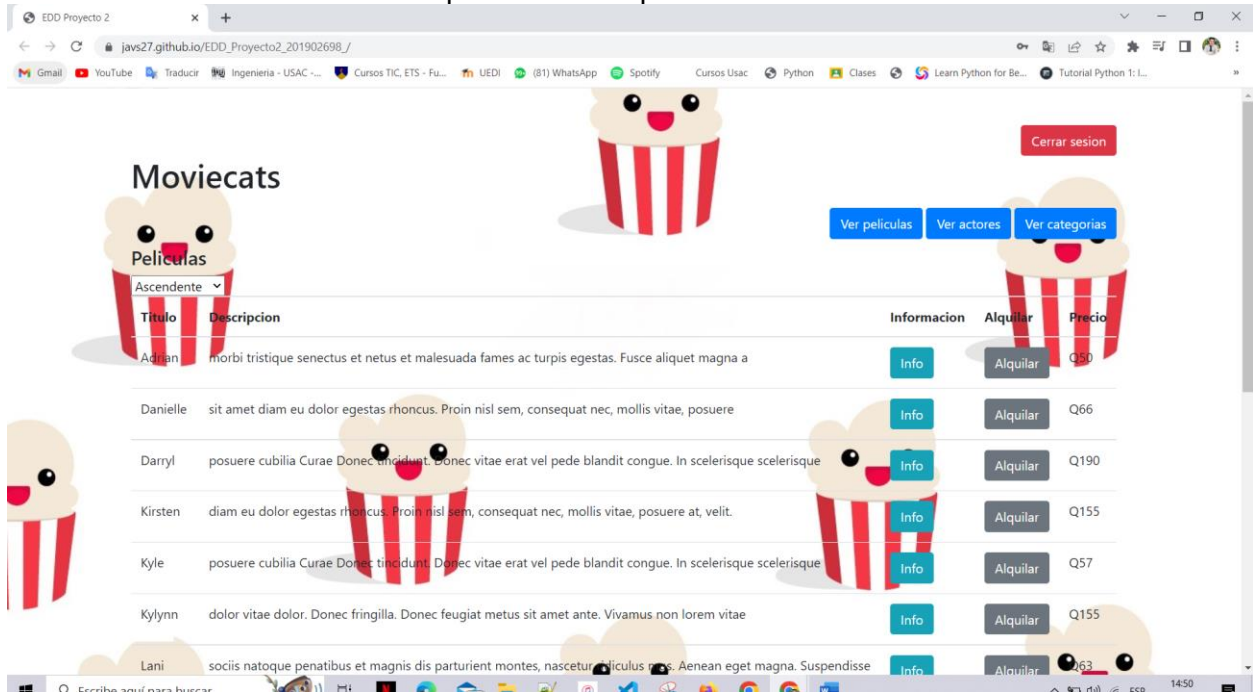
EDD Proyecto 2 × +

javs27.github.io/EDD_Proyecto2_201902698_/

Gmail YouTube Traducir Ingenieria - USAC -... Cursos TIC, ETS - Fu... UEDI (81) WhatsApp Spotify Cursos Usac Python Clases Learn Python for Be... Tutorial Python 1: I...

Cerrar sesion

Moviecats

Ver peliculas Ver actores Ver categorias

Peliculas

Ascendente

| Titulo | Descripcion | Informacion | Alquilar | Precio |
|---|---|---|---|---|
| Adrian | morbi tristique senectus et netus et malesuada fames ac turpis egestas. Fusce aliquet magna a | Info | Alquilar | Q50 |
| Danielle | sit amet diam eu dolor egestas rhoncus. Proin nisl sem, consequat nec, mollis vitae, posuere | Info | Alquilar | Q66 |
| Darryl | posuere cubilia Curae Donec tincidunt. Donec vitae erat vel pede blandit congue. In scelerisque scelerisque | Info | Alquilar | Q190 |
| Kirsten | diam eu dolor egestas rhoncus. Proin nisl sem, consequat nec, mollis vitae, posuere at, velit. | Info | Alquilar | Q155 |
| Kyle | posuere cubilia Curae Donec tincidunt. Donec vitae erat vel pede blandit congue. In scelerisque scelerisque | Info | Alquilar | Q57 |
| Kylynn | dolor vitae dolor. Donec fringilla. Donec feugiat metus sit amet ante. Vivamus non lorem vitae | Info | Alquilar | Q155 |
| Lani | sociis natoque penatibus et magnis dis parturient montes, nascetur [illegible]iculus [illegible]s. Aenean eget magna. Suspendisse | Info | Alquilar | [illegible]63 |

Escribe aquí para buscar

ESP 14:50